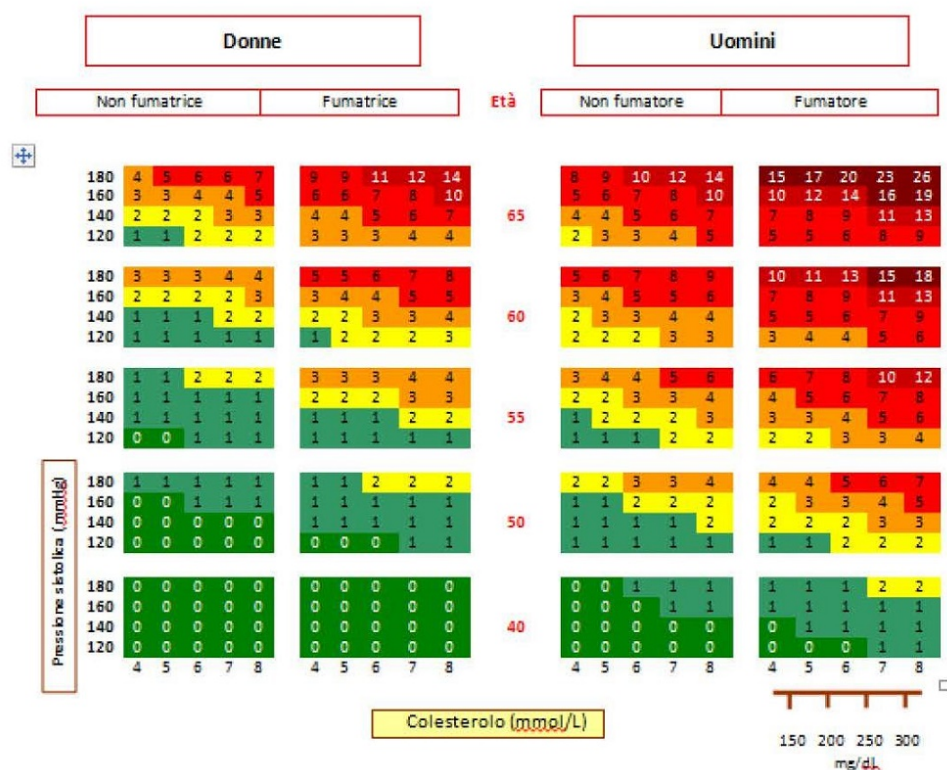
Donne

Uomini

Non fumatrice | Fumatrice | Età | Non fumatore | Fumatore

Età 65

| | 4 | 5 | 6 | 7 | 8 | | 4 | 5 | 6 | 7 | 8 | | 4 | 5 | 6 | 7 | 8 | | 4 | 5 | 6 | 7 | 8 |
|---|---|---|---|---|---|---|---|---|---|---|---|---|---|---|---|---|---|---|---|---|---|---|---|
| 180 | 4 | 5 | 6 | 6 | 7 | | 9 | 9 | 11 | 12 | 14 | | 8 | 9 | 10 | 12 | 14 | | 15 | 17 | 20 | 23 | 26 |
| 160 | 3 | 3 | 4 | 4 | 5 | | 6 | 6 | 7 | 8 | 10 | | 5 | 6 | 7 | 8 | 10 | | 10 | 12 | 14 | 16 | 19 |
| 140 | 2 | 2 | 2 | 3 | 3 | | 4 | 4 | 5 | 6 | 7 | | 4 | 4 | 5 | 6 | 7 | | 7 | 8 | 9 | 11 | 13 |
| 120 | 1 | 1 | 2 | 2 | 2 | | 3 | 3 | 3 | 4 | 4 | | 2 | 3 | 3 | 4 | 5 | | 5 | 5 | 6 | 8 | 9 |

Età 60

| | | | | | | | | | | | | | | | | | | | | | | | |
|---|---|---|---|---|---|---|---|---|---|---|---|---|---|---|---|---|---|---|---|---|---|---|---|
| 180 | 3 | 3 | 3 | 4 | 4 | | 5 | 5 | 6 | 7 | 8 | | 5 | 6 | 7 | 8 | 9 | | 10 | 11 | 13 | 15 | 18 |
| 160 | 2 | 2 | 2 | 2 | 3 | | 3 | 4 | 4 | 5 | 5 | | 3 | 4 | 5 | 5 | 6 | | 7 | 8 | 9 | 11 | 13 |
| 140 | 1 | 1 | 1 | 2 | 2 | | 2 | 2 | 3 | 3 | 4 | | 2 | 3 | 3 | 4 | 4 | | 5 | 5 | 6 | 7 | 9 |
| 120 | 1 | 1 | 1 | 1 | 1 | | 1 | 2 | 2 | 2 | 3 | | 2 | 2 | 2 | 3 | 3 | | 3 | 4 | 4 | 5 | 6 |

Età 55

| | | | | | | | | | | | | | | | | | | | | | | | |
|---|---|---|---|---|---|---|---|---|---|---|---|---|---|---|---|---|---|---|---|---|---|---|---|
| 180 | 1 | 1 | 2 | 2 | 2 | | 3 | 3 | 3 | 4 | 4 | | 3 | 4 | 4 | 5 | 6 | | 6 | 7 | 8 | 10 | 12 |
| 160 | 1 | 1 | 1 | 1 | 1 | | 2 | 2 | 2 | 3 | 3 | | 2 | 2 | 3 | 3 | 4 | | 4 | 5 | 6 | 7 | 8 |
| 140 | 1 | 1 | 1 | 1 | 1 | | 1 | 1 | 1 | 2 | 2 | | 1 | 2 | 2 | 2 | 3 | | 3 | 3 | 4 | 5 | 6 |
| 120 | 0 | 0 | 1 | 1 | 1 | | 1 | 1 | 1 | 1 | 1 | | 1 | 1 | 1 | 2 | 2 | | 2 | 2 | 3 | 3 | 4 |

Età 50

| | | | | | | | | | | | | | | | | | | | | | | | |
|---|---|---|---|---|---|---|---|---|---|---|---|---|---|---|---|---|---|---|---|---|---|---|---|
| 180 | 1 | 1 | 1 | 1 | 1 | | 1 | 1 | 2 | 2 | 2 | | 2 | 2 | 3 | 3 | 4 | | 4 | 4 | 5 | 6 | 7 |
| 160 | 0 | 0 | 1 | 1 | 1 | | 1 | 1 | 1 | 1 | 1 | | 1 | 1 | 2 | 2 | 2 | | 2 | 3 | 3 | 4 | 5 |
| 140 | 0 | 0 | 0 | 0 | 0 | | 1 | 1 | 1 | 1 | 1 | | 1 | 1 | 1 | 1 | 2 | | 2 | 2 | 2 | 3 | 3 |
| 120 | 0 | 0 | 0 | 0 | 0 | | 0 | 0 | 0 | 1 | 1 | | 1 | 1 | 1 | 1 | 1 | | 1 | 1 | 2 | 2 | 2 |

Età 40

| | | | | | | | | | | | | | | | | | | | | | | | |
|---|---|---|---|---|---|---|---|---|---|---|---|---|---|---|---|---|---|---|---|---|---|---|---|
| 180 | 0 | 0 | 0 | 0 | 0 | | 0 | 0 | 0 | 0 | 0 | | 0 | 0 | 1 | 1 | 1 | | 1 | 1 | 1 | 2 | 2 |
| 160 | 0 | 0 | 0 | 0 | 0 | | 0 | 0 | 0 | 0 | 0 | | 0 | 0 | 0 | 1 | 1 | | 1 | 1 | 1 | 1 | 1 |
| 140 | 0 | 0 | 0 | 0 | 0 | | 0 | 0 | 0 | 0 | 0 | | 0 | 0 | 0 | 0 | 0 | | 0 | 1 | 1 | 1 | 1 |
| 120 | 0 | 0 | 0 | 0 | 0 | | 0 | 0 | 0 | 0 | 0 | | 0 | 0 | 0 | 0 | 0 | | 0 | 0 | 0 | 1 | 1 |

Pressione sistolica (mmHg)

Colesterolo (mmol/L)

150 200 250 300
mg/dL